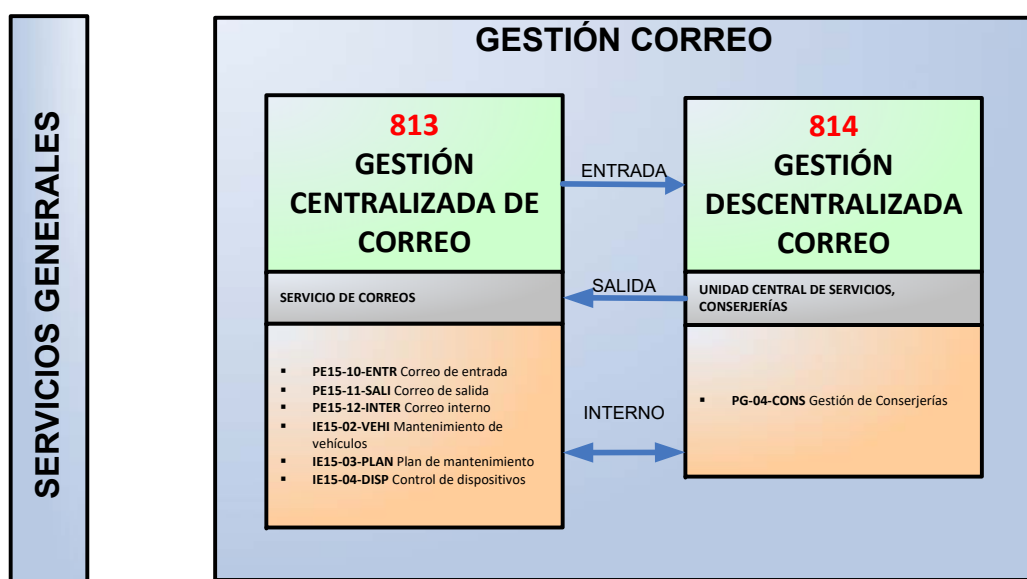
SERVICIOS GENERALES

GESTIÓN CORREO

813
GESTIÓN CENTRALIZADA DE CORREO

SERVICIO DE CORREOS

- PE15-10-ENTR Correo de entrada
- PE15-11-SALI Correo de salida
- PE15-12-INTER Correo interno
- IE15-02-VEHI Mantenimiento de vehículos
- IE15-03-PLAN Plan de mantenimiento
- IE15-04-DISP Control de dispositivos

ENTRADA

SALIDA

INTERNO

814
GESTIÓN DESCENTRALIZADA CORREO

UNIDAD CENTRAL DE SERVICIOS, CONSERJERÍAS

- PG-04-CONS Gestión de Conserjerías